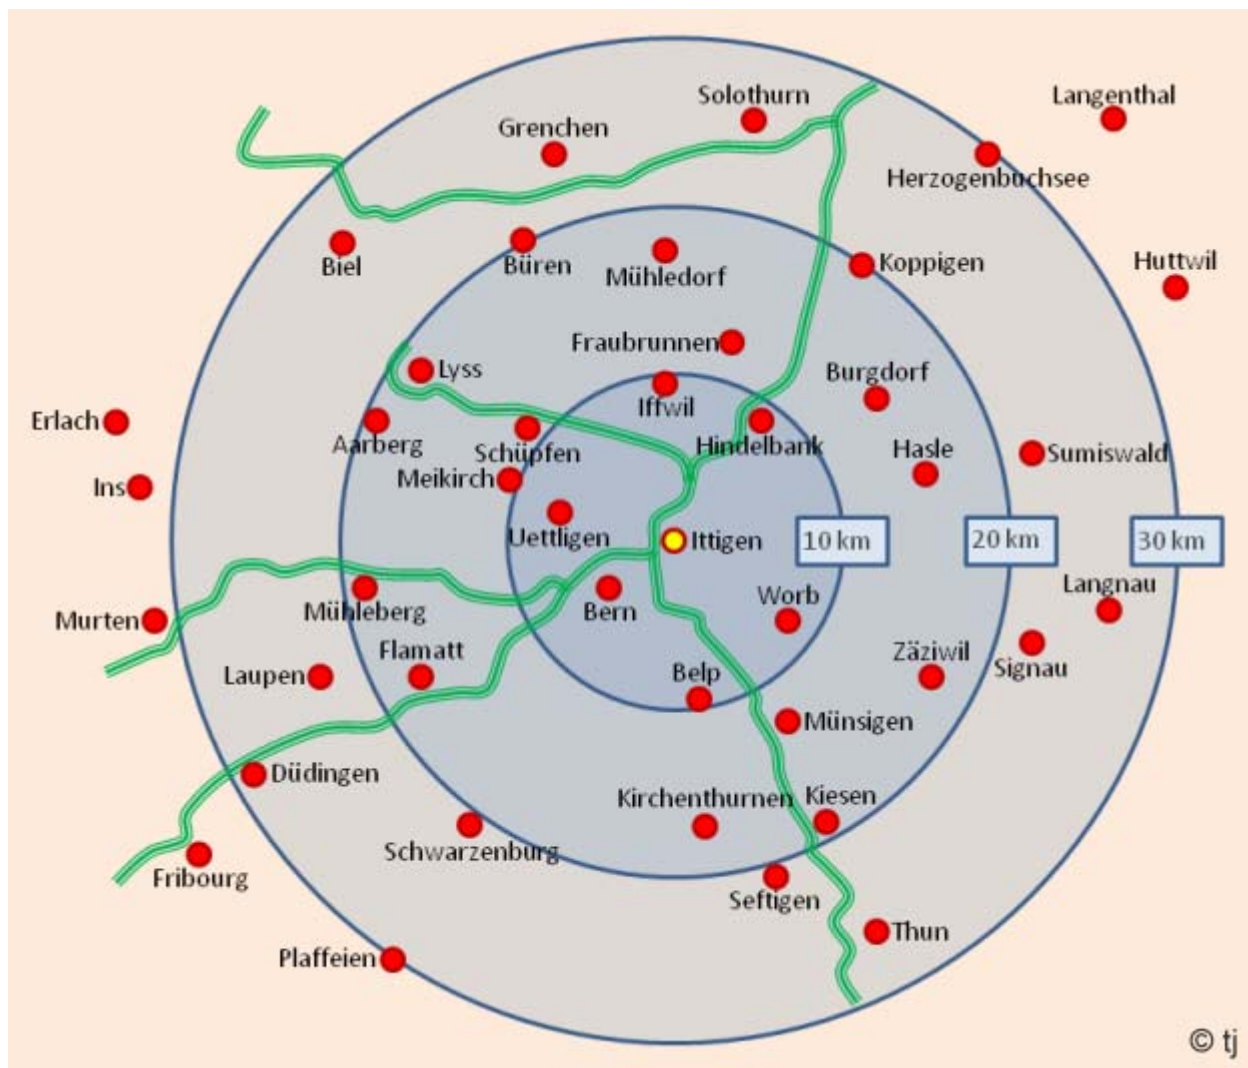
Solothurn
Langenthal
Grenchen
Herzogenbuchsee
Biel
Büren
Mühledorf
Koppigen
Huttwil
Fraubrunnen
Lyss
Burgdorf
Iffwil
Erlach
Aarberg
Schüpfen
Hindelbank
Hasle
Sumiswald
Meikirch
Ins
Uettligen
Ittigen
10 km
20 km
30 km
Langnau
Worb
Murten
Mühleberg
Bern
Flamatt
Zäziwil
Signau
Laupen
Belp
Münsigen
Düdingen
Kirchenthurnen
Kiesen
Schwarzenburg
Fribourg
Seftigen
Thun
Plaffeien
© tj